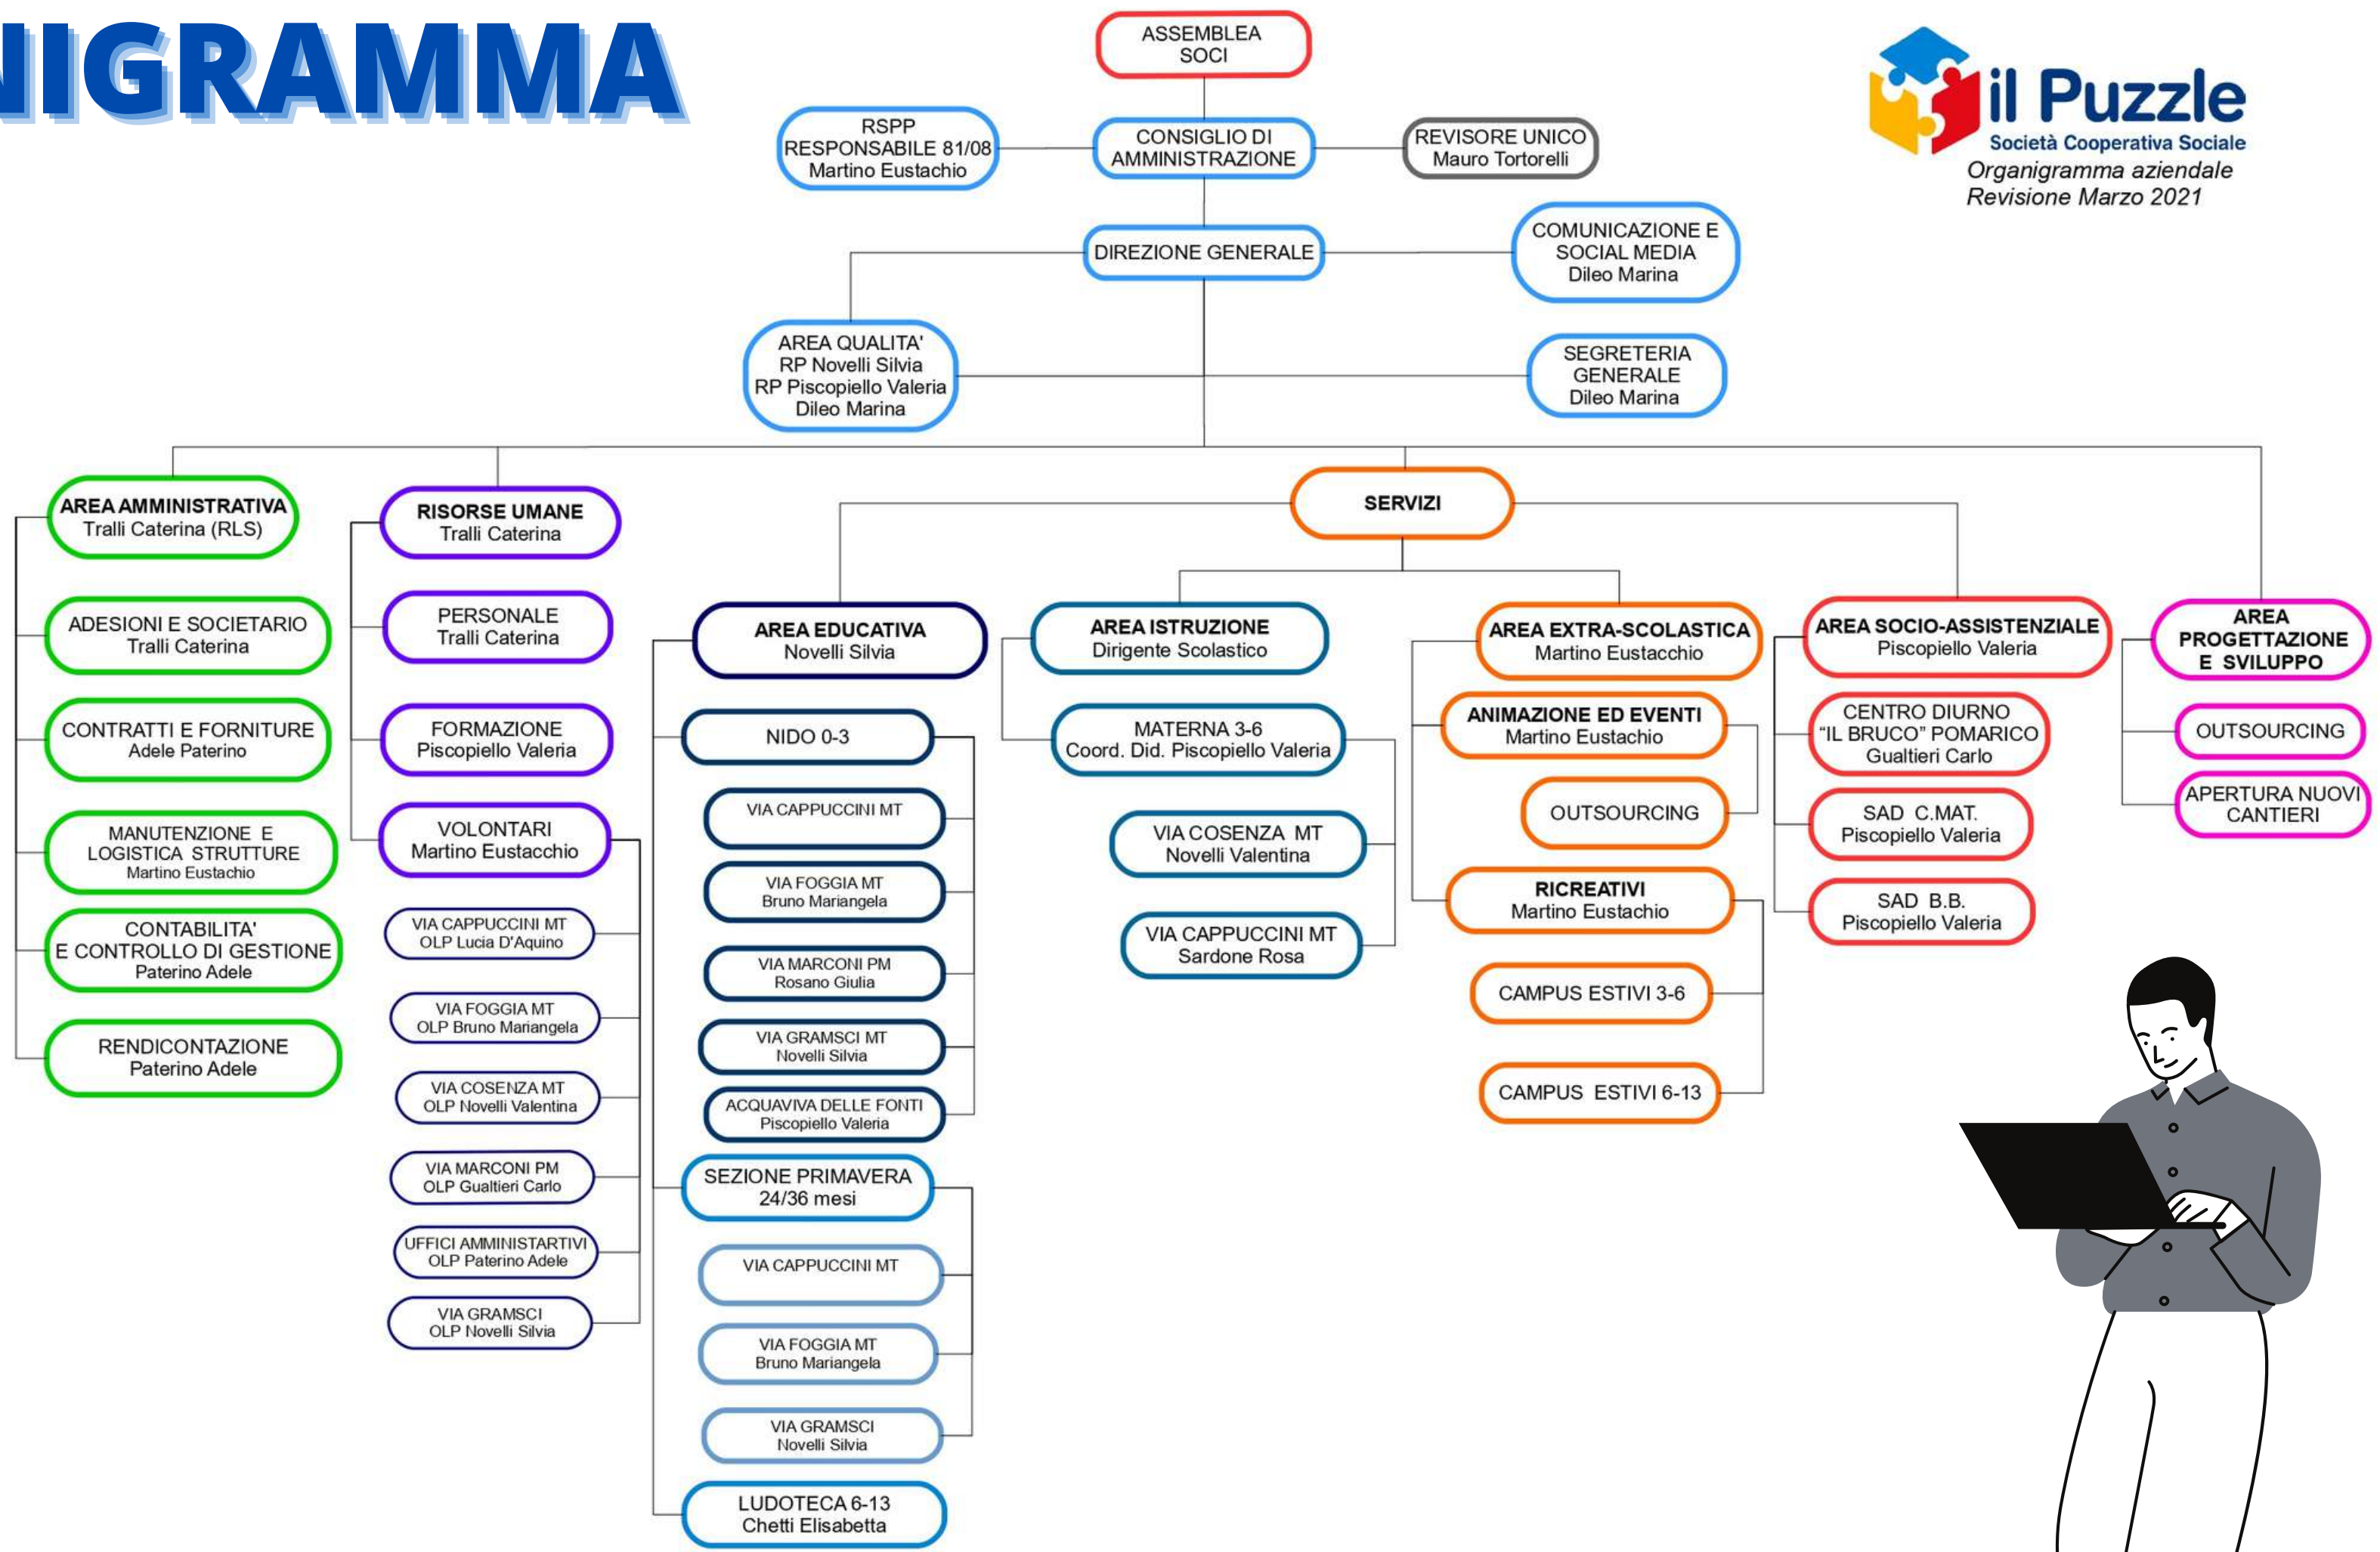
NIGRAMMA

il Puzzle
Società Cooperativa Sociale
Organigramma aziendale
Revisione Marzo 2021

ASSEMBLEA SOCI

RSPP
RESPONSABILE 81/08
Martino Eustachio

CONSIGLIO DI AMMINISTRAZIONE

REVISORE UNICO
Mauro Tortorelli

DIREZIONE GENERALE

COMUNICAZIONE E SOCIAL MEDIA
Dileo Marina

AREA QUALITA'
RP Novelli Silvia
RP Piscopiello Valeria
Dileo Marina

SEGRETERIA GENERALE
Dileo Marina

AREA AMMINISTRATIVA
Tralli Caterina (RLS)

ADESIONI E SOCIETARIO
Tralli Caterina

CONTRATTI E FORNITURE
Adele Paterino

MANUTENZIONE E LOGISTICA STRUTTURE
Martino Eustachio

CONTABILITA' E CONTROLLO DI GESTIONE
Paterino Adele

RENDICONTAZIONE
Paterino Adele

RISORSE UMANE
Tralli Caterina

PERSONALE
Tralli Caterina

FORMAZIONE
Piscopiello Valeria

VOLONTARI
Martino Eustacchio

VIA CAPPUCCINI MT
OLP Lucia D'Aquino

VIA FOGGIA MT
OLP Bruno Mariangela

VIA COSENZA MT
OLP Novelli Valentina

VIA MARCONI PM
OLP Gualtieri Carlo

UFFICI AMMINISTARTIVI
OLP Paterino Adele

VIA GRAMSCI
OLP Novelli Silvia

SERVIZI

AREA EDUCATIVA
Novelli Silvia

NIDO 0-3

VIA CAPPUCCINI MT

VIA FOGGIA MT
Bruno Mariangela

VIA MARCONI PM
Rosano Giulia

VIA GRAMSCI MT
Novelli Silvia

ACQUAVIVA DELLE FONTI
Piscopiello Valeria

SEZIONE PRIMAVERA
24/36 mesi

VIA CAPPUCCINI MT

VIA FOGGIA MT
Bruno Mariangela

VIA GRAMSCI
Novelli Silvia

LUDOTECA 6-13
Chetti Elisabetta

AREA ISTRUZIONE
Dirigente Scolastico

MATERNA 3-6
Coord. Did. Piscopiello Valeria

VIA COSENZA MT
Novelli Valentina

VIA CAPPUCCINI MT
Sardone Rosa

AREA EXTRA-SCOLASTICA
Martino Eustacchio

ANIMAZIONE ED EVENTI
Martino Eustachio

OUTSOURCING

RICREATIVI
Martino Eustachio

CAMPUS ESTIVI 3-6

CAMPUS ESTIVI 6-13

AREA SOCIO-ASSISTENZIALE
Piscopiello Valeria

CENTRO DIURNO
"IL BRUCO" POMARICO
Gualtieri Carlo

SAD C.MAT.
Piscopiello Valeria

SAD B.B.
Piscopiello Valeria

AREA PROGETTAZIONE E SVILUPPO

OUTSOURCING

APERTURA NUOVI CANTIERI